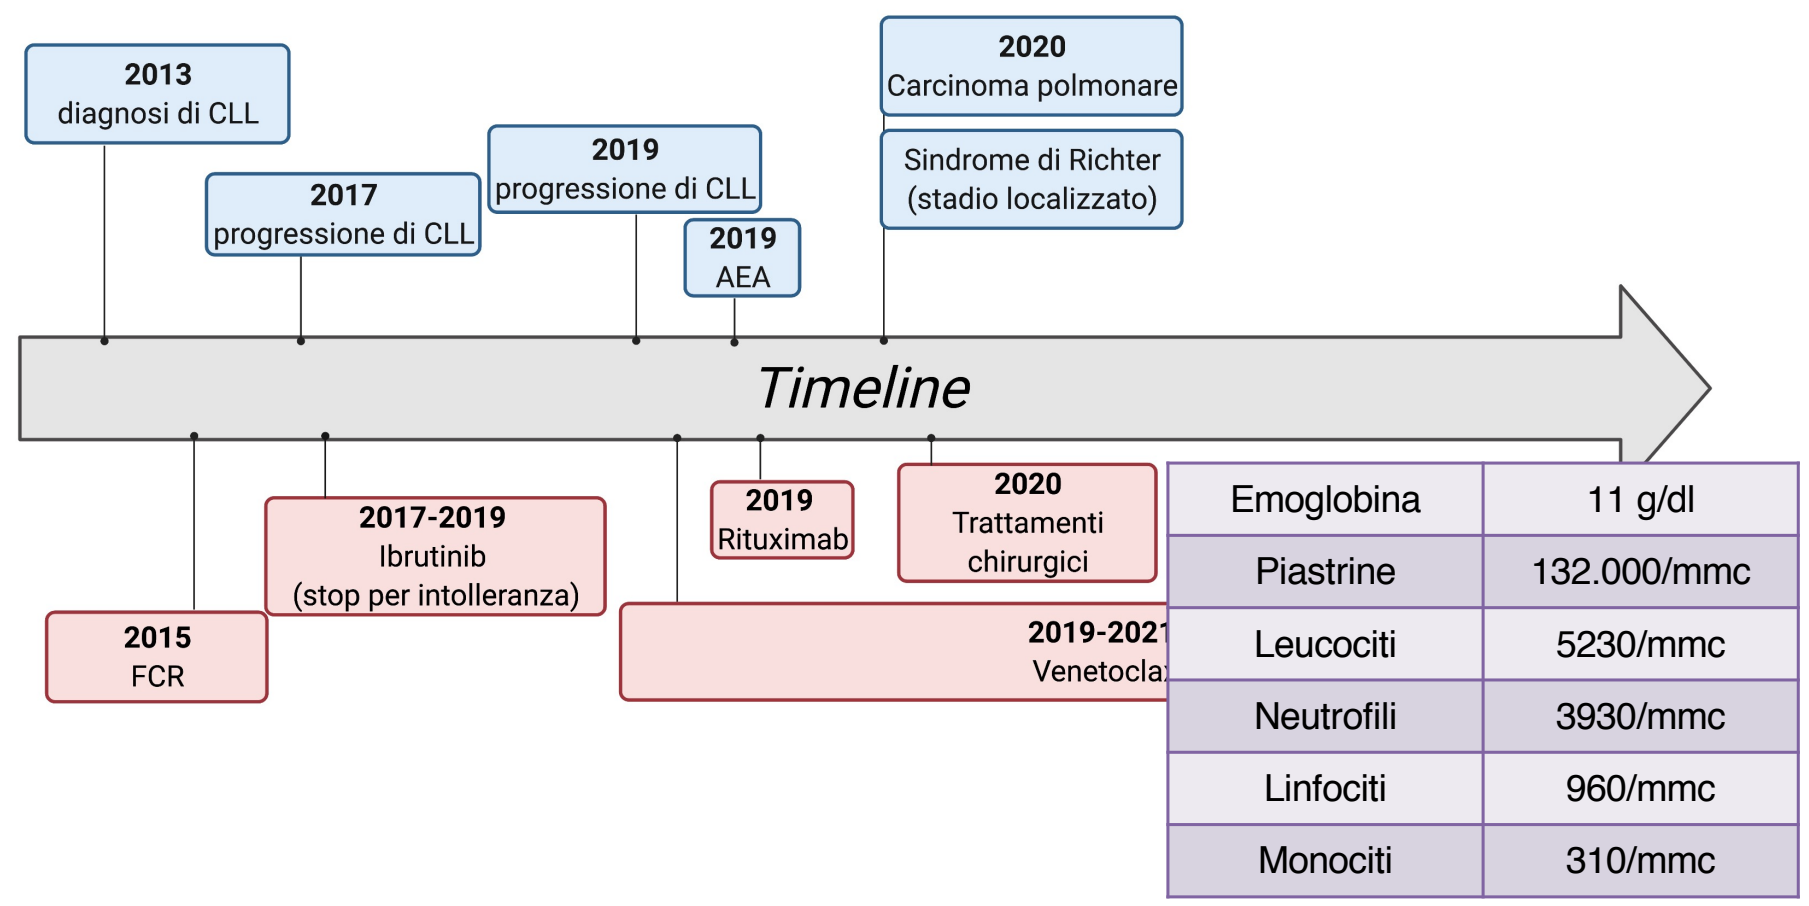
**2013**
diagnosi di CLL

**2017**
progressione di CLL

**2019**
progressione di CLL

**2019**
AEA

**2020**
Carcinoma polmonare

Sindrome di Richter (stadio localizzato)

*Timeline*

**2015**
FCR

**2017-2019**
Ibrutinib
(stop per intolleranza)

**2019**
Rituximab

**2020**
Trattamenti chirurgici

**2019-202**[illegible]
Venetocla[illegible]

| Emoglobina | 11 g/dl |
|---|---|
| Piastrine | 132.000/mmc |
| Leucociti | 5230/mmc |
| Neutrofili | 3930/mmc |
| Linfociti | 960/mmc |
| Monociti | 310/mmc |